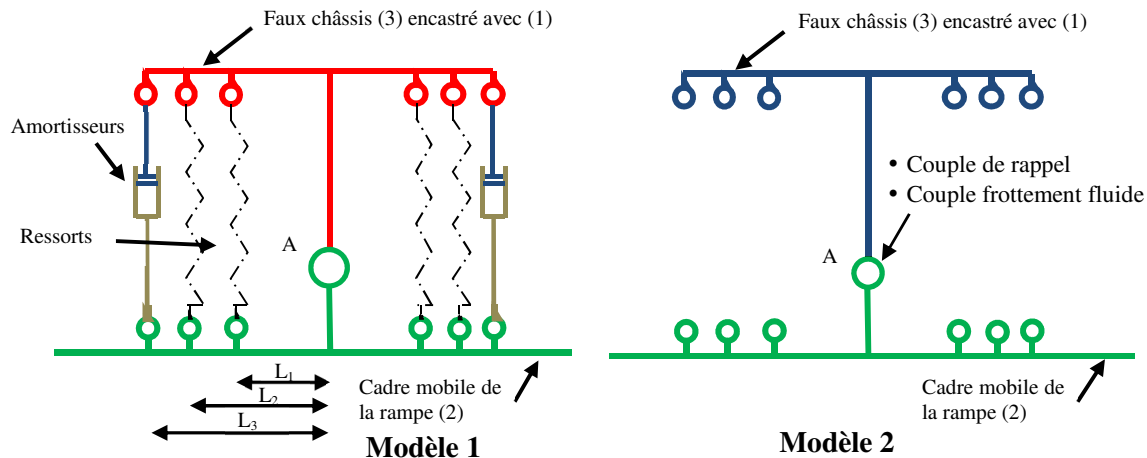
Faux châssis (3) encastré avec (1)

Amortisseurs

Ressorts

A

$L_1$

$L_2$

$L_3$

Cadre mobile de la rampe (2)

Modèle 1

Faux châssis (3) encastré avec (1)

• Couple de rappel
• Couple frottement fluide

A

Cadre mobile de la rampe (2)

Modèle 2